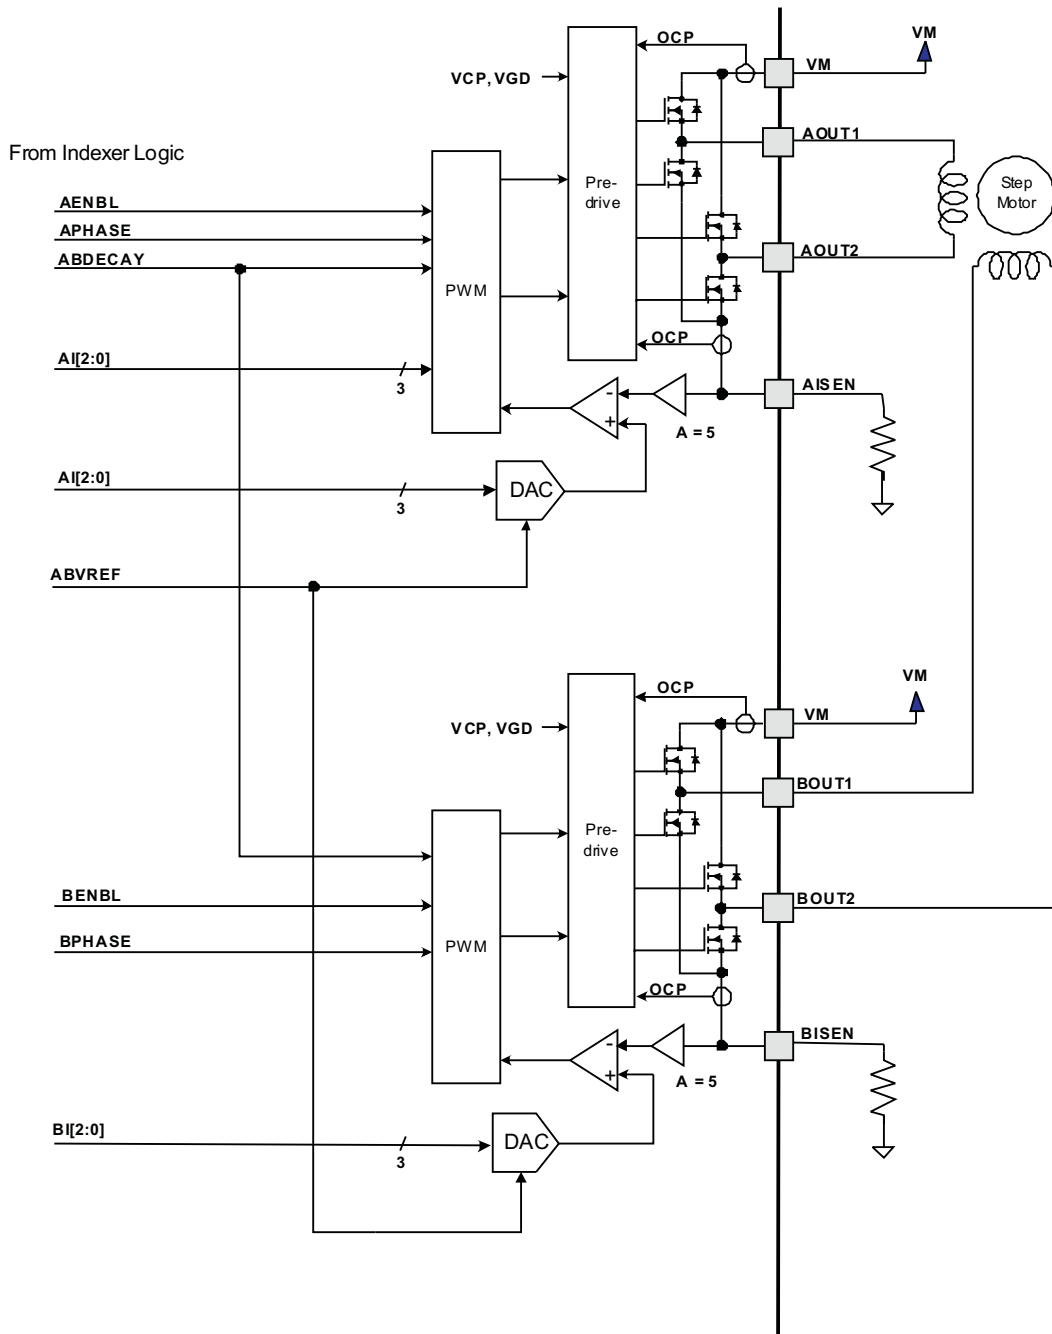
OCP
VM
VM
VCP, VGD
From Indexer Logic
AOUT1
Step Motor
AENBL
APHASE
ABDECAY
Pre-drive
AOUT2
PWM
OCP
AI[2:0]
3
AISEN
-
+
A = 5
AI[2:0]
3
DAC
ABVREF
OCP
VM
VCP, VGD
VM
BOUT1
Pre-drive
BENBL
BOUT2
BPHASE
PWM
OCP
BISEN
-
+
A = 5
BI[2:0]
3
DAC